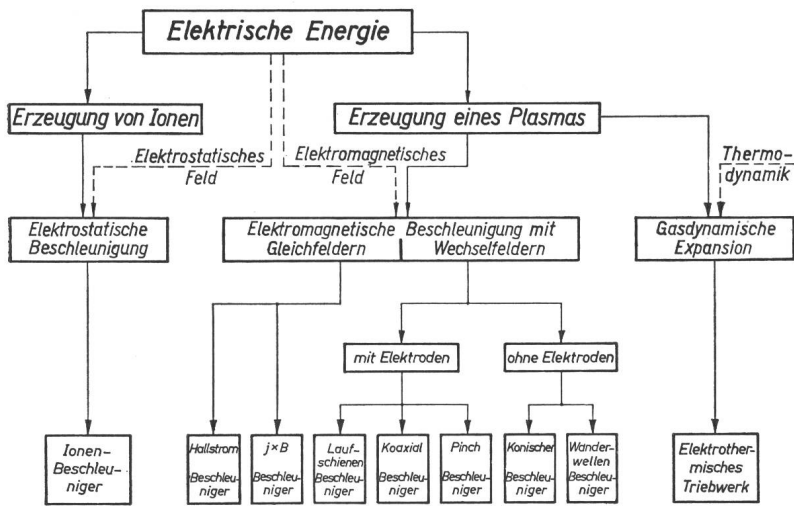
Elektrische Energie

Erzeugung von Ionen

Erzeugung eines Plasmas

Elektrostatisches Feld

Elektromagnetisches Feld

Thermodynamik

Elektrostatische Beschleunigung

Elektromagnetische Beschleunigung mit Gleichfeldern

Wechselfeldern

Gasdynamische Expansion

mit Elektroden

ohne Elektroden

Ionen-Beschleuniger

Hallstrom Beschleuniger

j×B Beschleuniger

Laufschienen Beschleuniger

Koaxial Beschleuniger

Pinch Beschleuniger

Konischer Beschleuniger

Wanderwellen Beschleuniger

Elektrothermisches Triebwerk